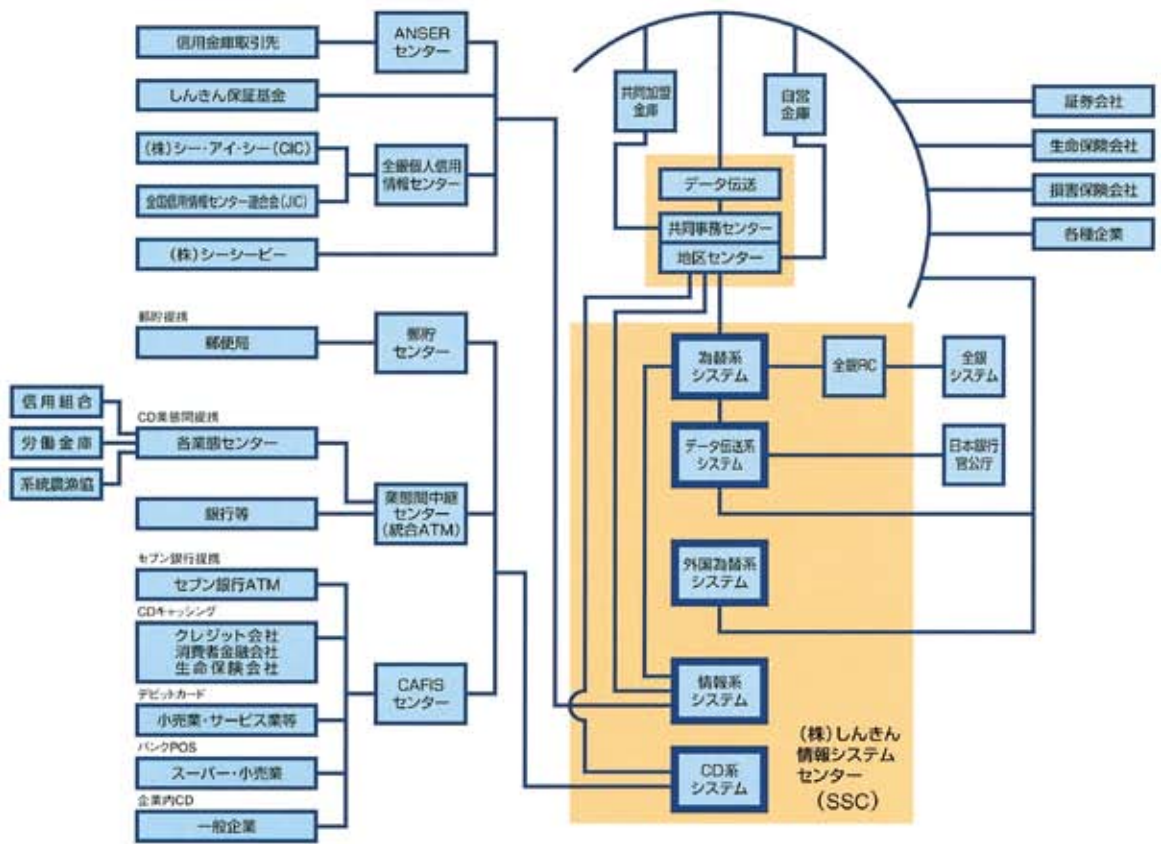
信用金庫取引先

ANSER
センター

しんきん保証基金

(株)シー・アイ・シー(CIC)

全国信用情報センター連合会(JIC)

全銀個人信用
情報センター

(株)シーシービー

郵貯提携

郵便局

郵貯
センター

信用組合

労働金庫

系統農漁協

CD業態間提携

各業態センター

業態間中継
センター
(統合ATM)

銀行等

セブン銀行提携

セブン銀行ATM

CDキャッシング

クレジット会社
消費者金融会社
生命保険会社

デビットカード

小売業・サービス業等

バンクPOS

スーパー・小売業

企業内CD

一般企業

CAFIS
センター

共同加盟
金庫

自営
金庫

データ伝送

共同事務センター

地区センター

証券会社

生命保険会社

損害保険会社

各種企業

為替系
システム

全銀RC

全銀
システム

データ伝送系
システム

日本銀行
官公庁

外国為替系
システム

情報系
システム

CD系
システム

(株)しんきん
情報システム
センター
(SSC)